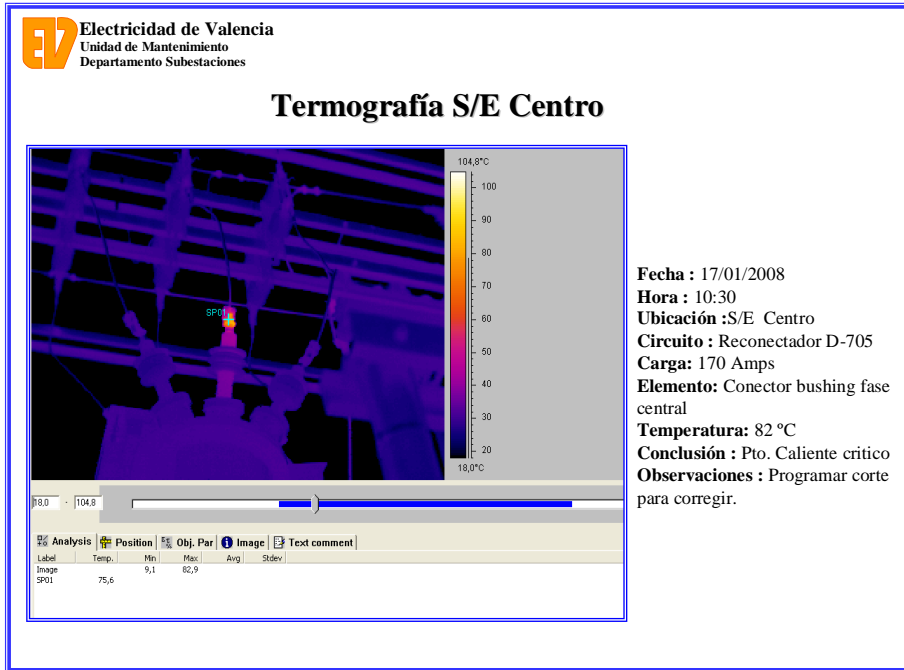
Electricidad de Valencia
Unidad de Mantenimiento
Departamento Subestaciones

Termografía S/E Centro

SP01

104,8°C
100
90
80
70
60
50
40
30
20
18,0°C

18,0 - 104,8

Analysis | Position | Obj. Par | Image | Text comment

| Label | Temp. | Min | Max | Avg | Stdev |
|---|---|---|---|---|---|
| Image | | 9,1 | 82,9 | | |
| SP01 | 75,6 | | | | |

Fecha : 17/01/2008
Hora : 10:30
Ubicación :S/E Centro
Circuito : Reconectador D-705
Carga: 170 Amps
Elemento: Conector bushing fase central
Temperatura: 82 ºC
Conclusión : Pto. Caliente critico
Observaciones : Programar corte para corregir.